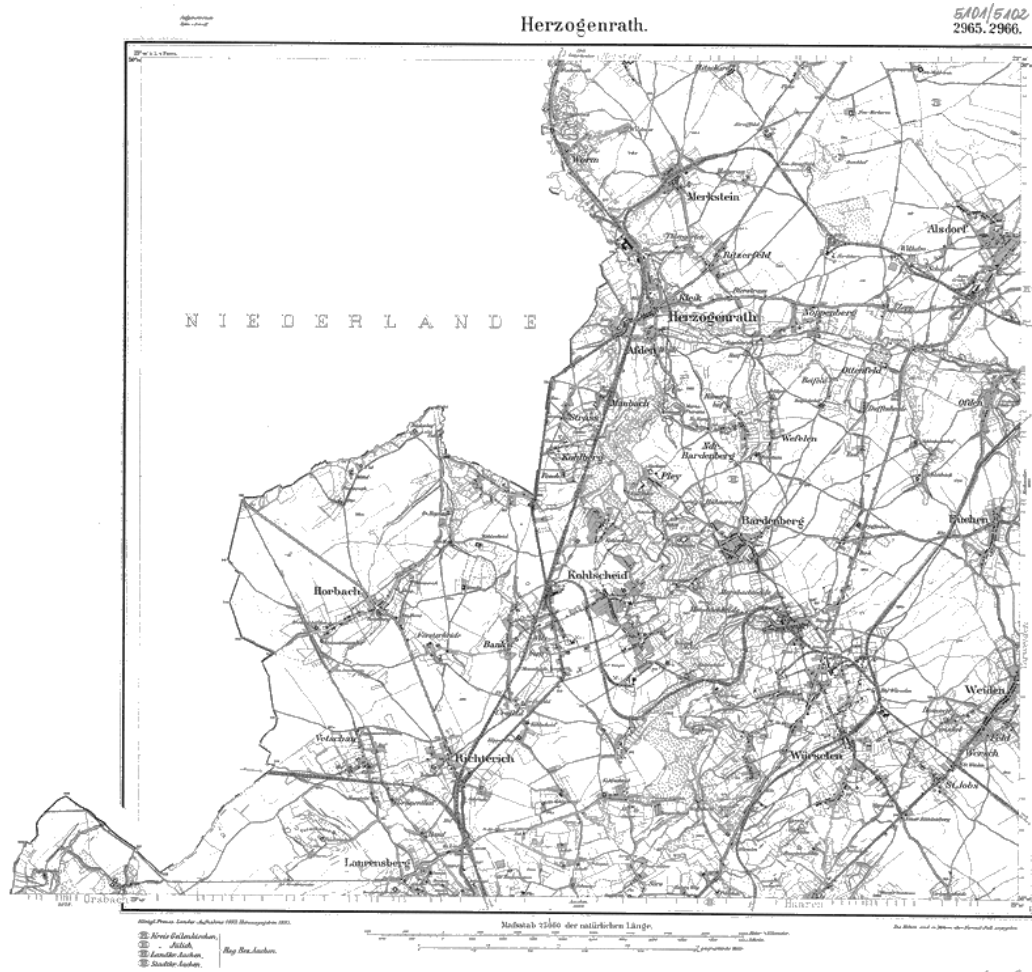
Herzogenrath.

5101/5102
2965. 2966.

N I E D E R L A N D E

Merkstein

Alsdorf

Ritzerfeld

Klock

Herzogenrath

Afden

Ottenfeld

Ofden

Strass

Pannesheide

Wefelen

Hardenberg

Pley

Bardenberg

Duchen

Horbach

Kohlscheid

Bank

Weiden

Vetschau

Richterich

Würselen

St. Jobs

Laurensberg

Maßstab 1:25000 der natürlichen Länge.

Kreis Geilenkirchen
Jülich
Landkr. Aachen
Stadtkr. Aachen
Reg. Bez. Aachen

Orsbach

Haaren